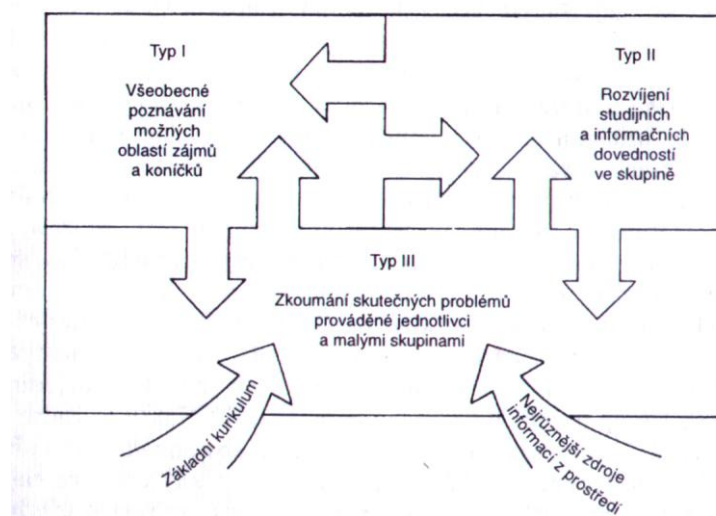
Typ I

Všeobecné poznávání možných oblastí zájmů a koníčků

Typ II

Rozvíjení studijních a informačních dovedností ve skupině

Typ III

Zkoumání skutečných problémů prováděné jednotlivci a malými skupinami

Základní kurikulum

Nejrůznější zdroje informací z prostředí